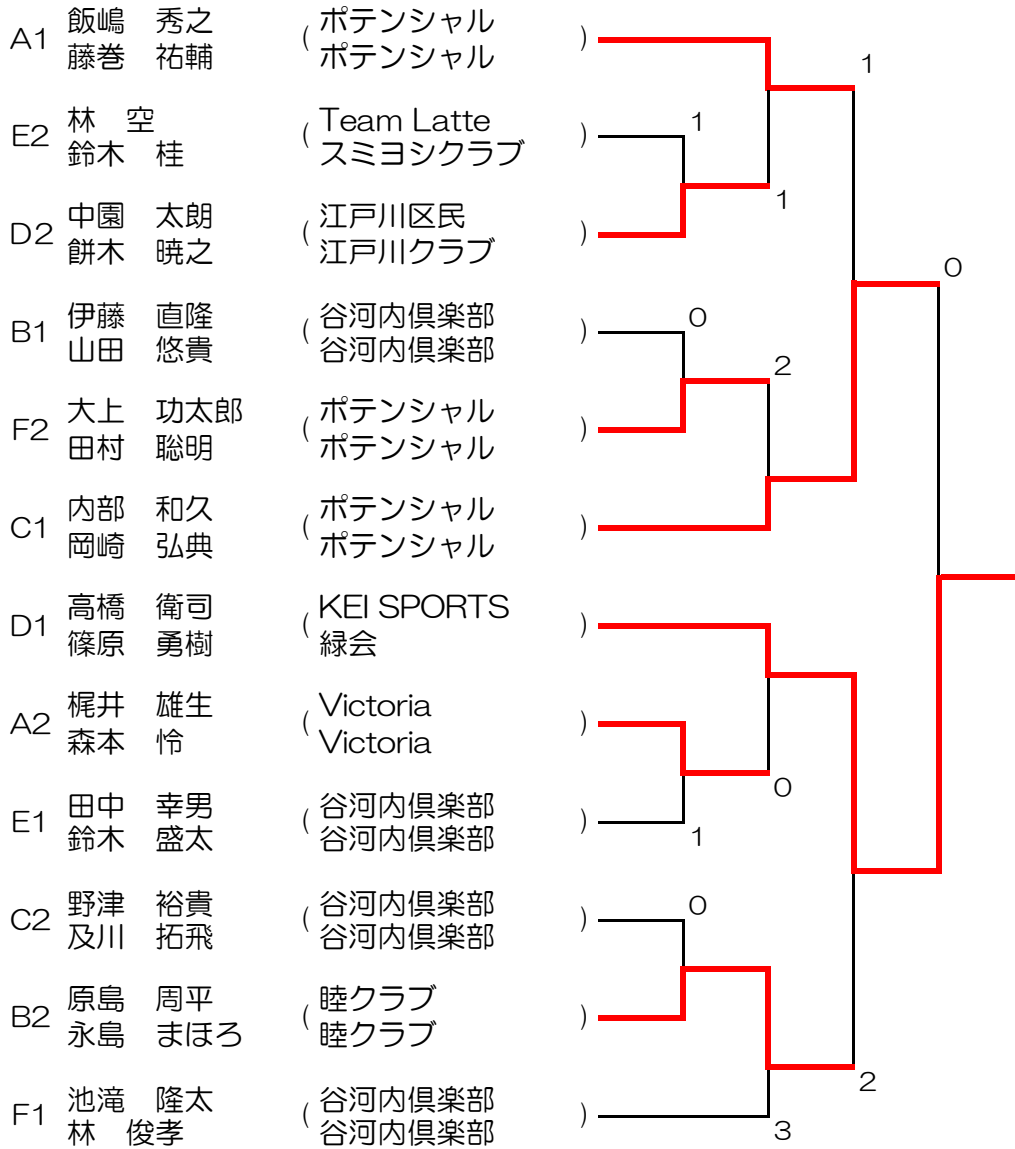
A1 飯嶋 秀之 藤巻 祐輔 ( ポテンシャル ポテンシャル )

E2 林 空 鈴木 桂 ( Team Latte スミヨシクラブ )

D2 中園 太朗 餅木 暁之 ( 江戸川区民 江戸川クラブ )

B1 伊藤 直隆 山田 悠貴 ( 谷河内倶楽部 谷河内倶楽部 )

F2 大上 功太郎 田村 聡明 ( ポテンシャル ポテンシャル )

C1 内部 和久 岡崎 弘典 ( ポテンシャル ポテンシャル )

D1 高橋 衛司 篠原 勇樹 ( KEI SPORTS 緑会 )

A2 梶井 雄生 森本 怜 ( Victoria Victoria )

E1 田中 幸男 鈴木 盛太 ( 谷河内倶楽部 谷河内倶楽部 )

C2 野津 裕貴 及川 拓飛 ( 谷河内倶楽部 谷河内倶楽部 )

B2 原島 周平 永島 まほろ ( 睦クラブ 睦クラブ )

F1 池滝 隆太 林 俊孝 ( 谷河内倶楽部 谷河内倶楽部 )

1
1
1
0
0
2
0
0
1
0
2
3